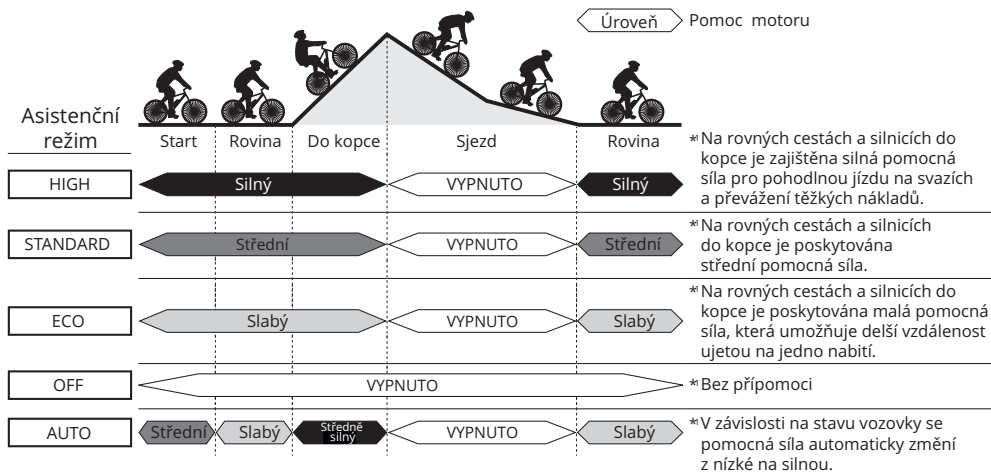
Úroveň Pomoc motoru

Asistenční režim

| Start | Rovina | Do kopce | Sjezd | Rovina |
|---|---|---|---|---|
| HIGH: Silný | | | VYPNUTO | Silný |
| STANDARD: Střední | | | VYPNUTO | Střední |
| ECO: Slabý | | | VYPNUTO | Slabý |
| OFF: VYPNUTO | | | | |
| AUTO: Střední | Slabý | Středně silný | VYPNUTO | Slabý |

*Na rovných cestách a silnicích do kopce je zajištěna silná pomocná síla pro pohodlnou jízdu na svazích a převážení těžkých nákladů.

*Na rovných cestách a silnicích do kopce je poskytována střední pomocná síla.

*Na rovných cestách a silnicích do kopce je poskytována malá pomocná síla, která umožňuje delší vzdálenost ujetou na jedno nabití.

*Bez přípomoci

*V závislosti na stavu vozovky se pomocná síla automaticky změní z nízké na silnou.